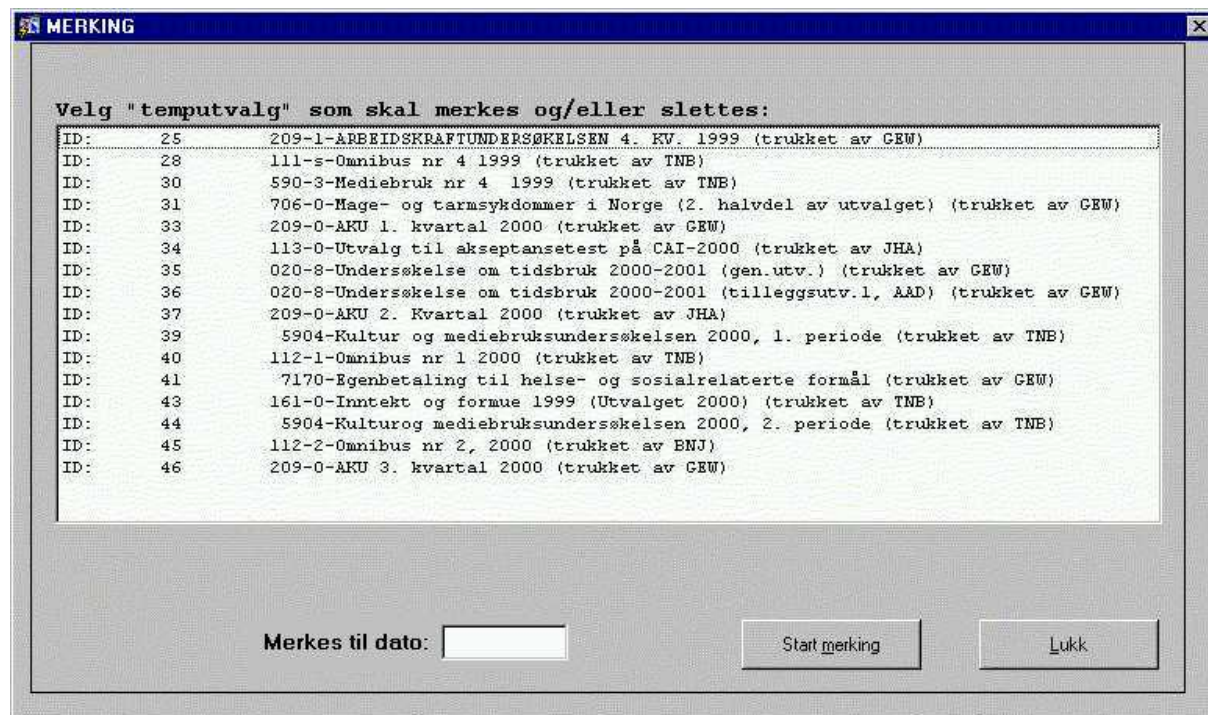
MERKING

Velg "temputvalg" som skal merkes og/eller slettes:

ID: 25 209-1-ARBEIDSKRAFTUNDERSØKELSEN 4. KV. 1999 (trukket av GEW)
ID: 28 111-s-Omnibus nr 4 1999 (trukket av TNB)
ID: 30 590-3-Mediebruk nr 4 1999 (trukket av TNB)
ID: 31 706-0-Mage- og tarmsykdommer i Norge (2. halvdel av utvalget) (trukket av GEW)
ID: 33 209-0-AKU 1. kvartal 2000 (trukket av GEW)
ID: 34 113-0-Utvalg til akseptansetest på CAI-2000 (trukket av JHA)
ID: 35 020-8-Undersøkelse om tidsbruk 2000-2001 (gen.utv.) (trukket av GEW)
ID: 36 020-8-Undersøkelse om tidsbruk 2000-2001 (tilleggsutv.1, AAD) (trukket av GEW)
ID: 37 209-0-AKU 2. Kvartal 2000 (trukket av JHA)
ID: 39 5904-Kultur og mediebruksundersøkelsen 2000, 1. periode (trukket av TNB)
ID: 40 112-1-Omnibus nr 1 2000 (trukket av TNB)
ID: 41 7170-Egenbetaling til helse- og sosialrelaterte formål (trukket av GEW)
ID: 43 161-0-Inntekt og formue 1999 (Utvalget 2000) (trukket av TNB)
ID: 44 5904-Kulturog mediebruksundersøkelsen 2000, 2. periode (trukket av TNB)
ID: 45 112-2-Omnibus nr 2, 2000 (trukket av BNJ)
ID: 46 209-0-AKU 3. kvartal 2000 (trukket av GEW)

Merkes til dato:

Start merking

Lukk